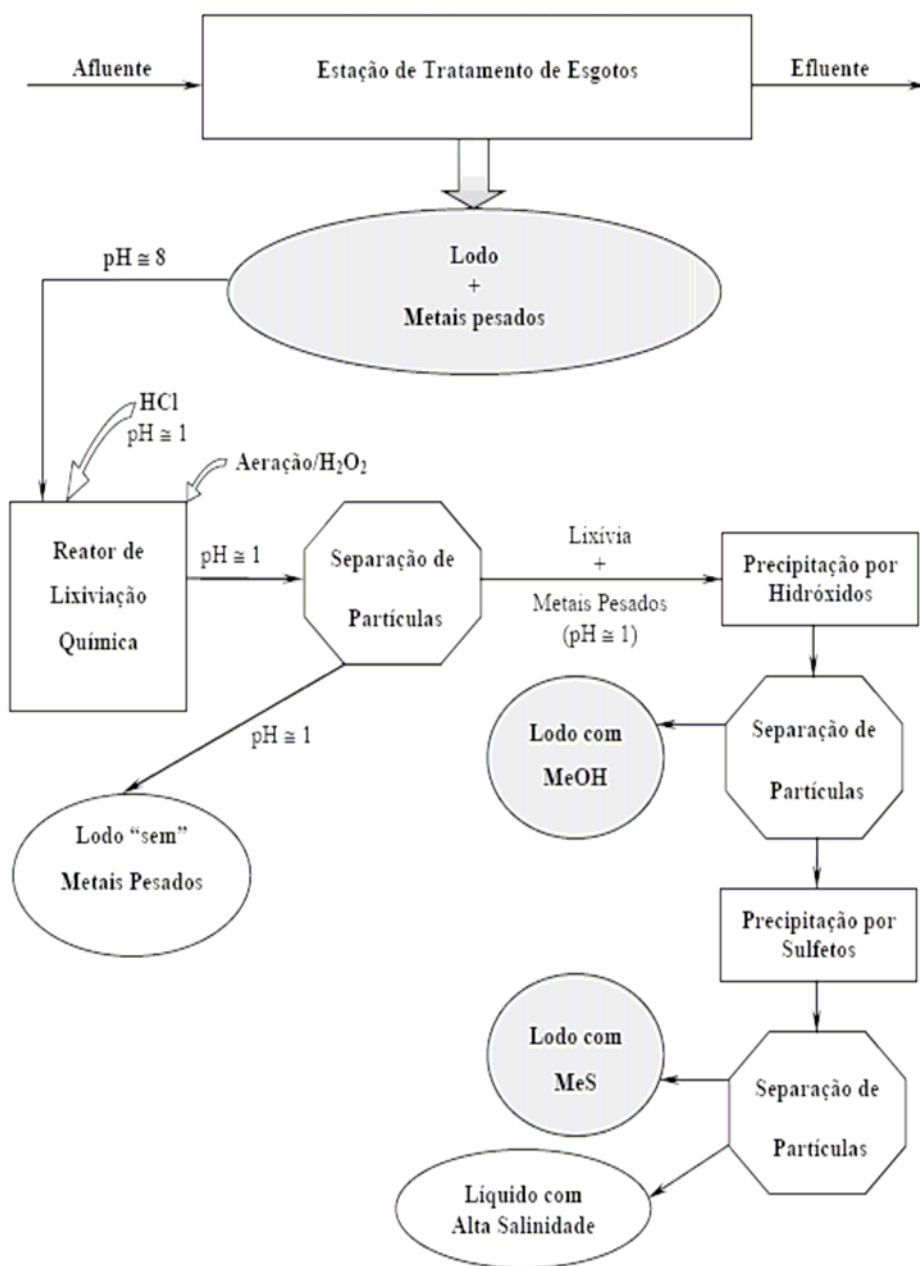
Afluente

Estação de Tratamento de Esgotos

Efluente

Lodo
+
Metais pesados

pH $\cong$ 8

HCl
pH $\cong$ 1

Aeração/$H_2O_2$

Reator de Lixiviação Química

pH $\cong$ 1

Separação de Partículas

Lixívia
+
Metais Pesados
(pH $\cong$ 1)

Precipitação por Hidróxidos

pH $\cong$ 1

Lodo com MeOH

Separação de Partículas

Lodo "sem" Metais Pesados

Precipitação por Sulfetos

Lodo com MeS

Separação de Partículas

Líquido com Alta Salinidade